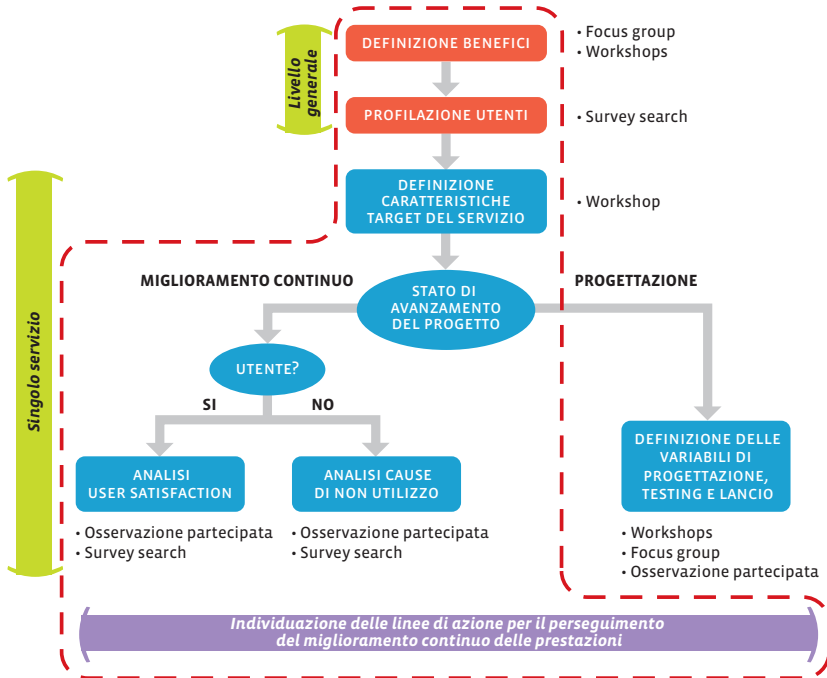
Livello generale

DEFINIZIONE BENEFICI

• Focus group
• Workshops

PROFILAZIONE UTENTI

• Survey search

DEFINIZIONE CARATTERISTICHE TARGET DEL SERVIZIO

• Workshop

Singolo servizio

MIGLIORAMENTO CONTINUO

STATO DI AVANZAMENTO DEL PROGETTO

PROGETTAZIONE

UTENTE?

SI

NO

ANALISI USER SATISFACTION

• Osservazione partecipata
• Survey search

ANALISI CAUSE DI NON UTILIZZO

• Osservazione partecipata
• Survey search

DEFINIZIONE DELLE VARIABILI DI PROGETTAZIONE, TESTING E LANCIO

• Workshops
• Focus group
• Osservazione partecipata

Individuazione delle linee di azione per il perseguimento del miglioramento continuo delle prestazioni